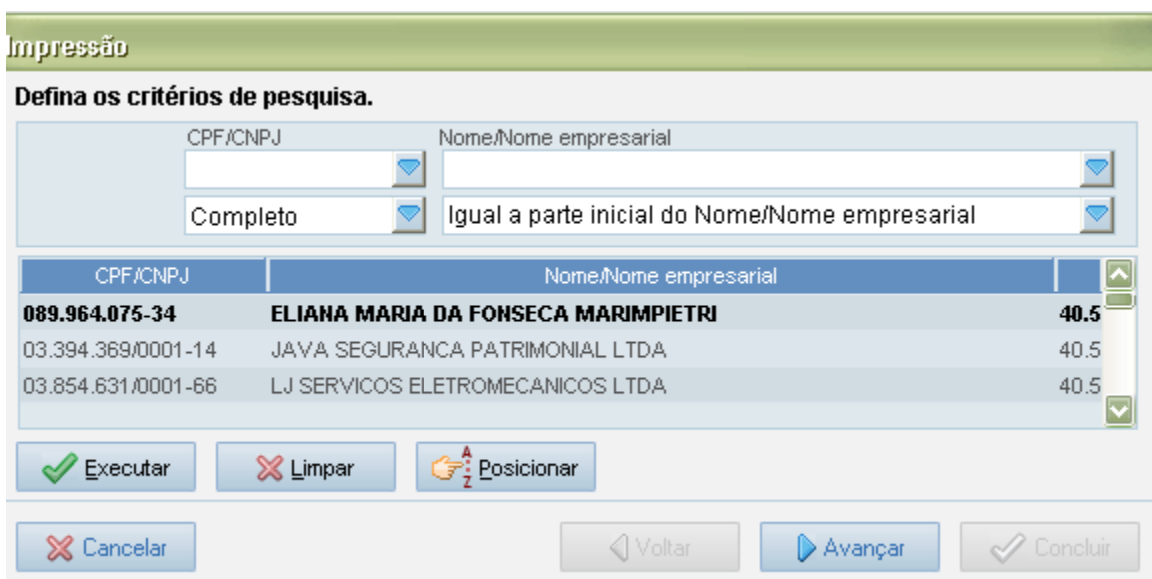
Impressão

Defina os critérios de pesquisa.

CPF/CNPJ

Nome/Nome empresarial

Completo

Igual a parte inicial do Nome/Nome empresarial

| CPF/CNPJ | Nome/Nome empresarial | |
|---|---|---|
| 089.964.075-34 | ELIANA MARIA DA FONSECA MARIMPIETRI | 40.5 |
| 03.394.369/0001-14 | JAVA SEGURANCA PATRIMONIAL LTDA | 40.5 |
| 03.854.631/0001-66 | LJ SERVICOS ELETROMECANICOS LTDA | 40.5 |

Executar

Limpar

A Z Posicionar

Cancelar

Voltar

Avançar

Concluir